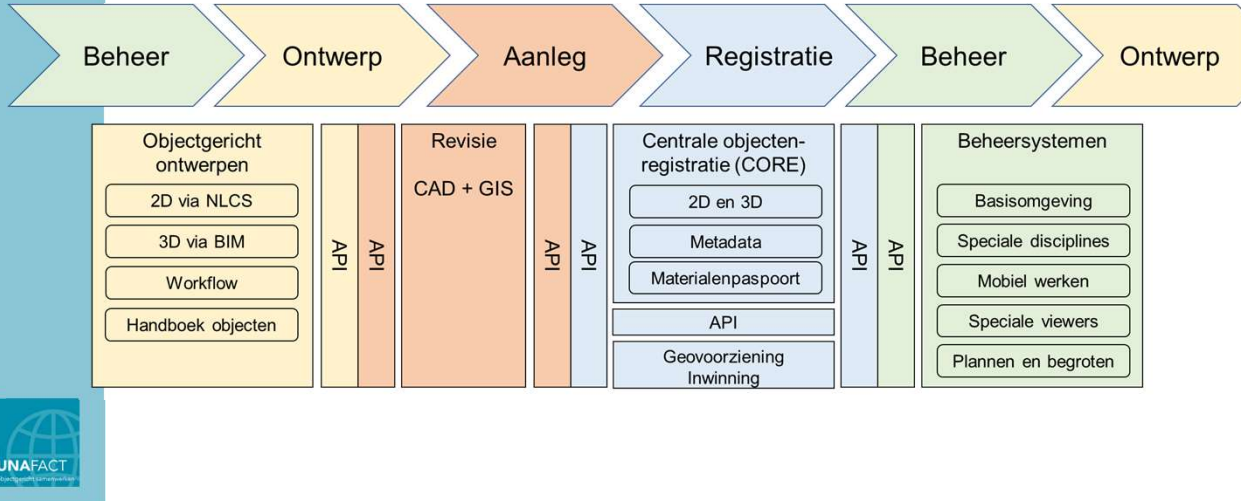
Beheer

Ontwerp

Aanleg

Registratie

Beheer

Ontwerp

Objectgericht ontwerpen

2D via NLCS

3D via BIM

Workflow

Handboek objecten

API

API

Revisie

CAD + GIS

API

API

Centrale objectenregistratie (CORE)

2D en 3D

Metadata

Materialenpaspoort

API

Geovoorziening Inwinning

API

API

Beheersystemen

Basisomgeving

Speciale disciplines

Mobiel werken

Speciale viewers

Plannen en begroten

UNAFACT
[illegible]